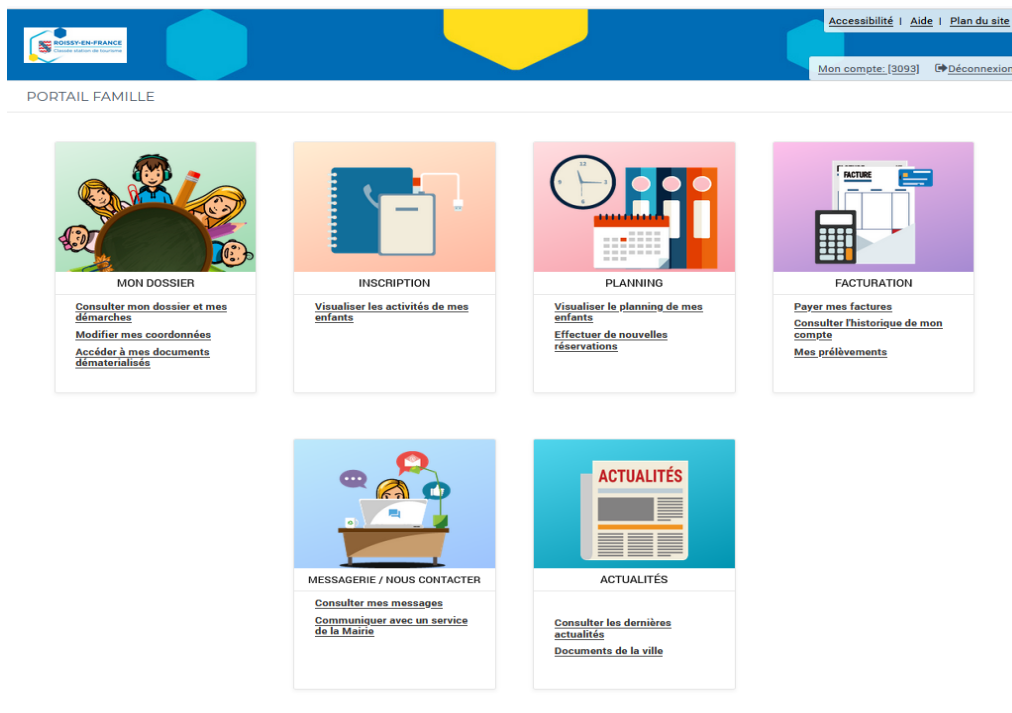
ROISSY-EN-FRANCE
Classée station de tourisme

Accessibilité | Aide | Plan du site

Mon compte: [3093] Déconnexion

PORTAIL FAMILLE

MON DOSSIER

Consulter mon dossier et mes démarches
Modifier mes coordonnées
Accéder à mes documents dématerialisés

INSCRIPTION

Visualiser les activités de mes enfants

PLANNING

Visualiser le planning de mes enfants
Effectuer de nouvelles réservations

FACTURE

FACTURATION

Payer mes factures
Consulter l'historique de mon compte
Mes prélèvements

MESSAGERIE / NOUS CONTACTER

Consulter mes messages
Communiquer avec un service de la Mairie

ACTUALITÉS

ACTUALITÉS

Consulter les dernières actualités
Documents de la ville